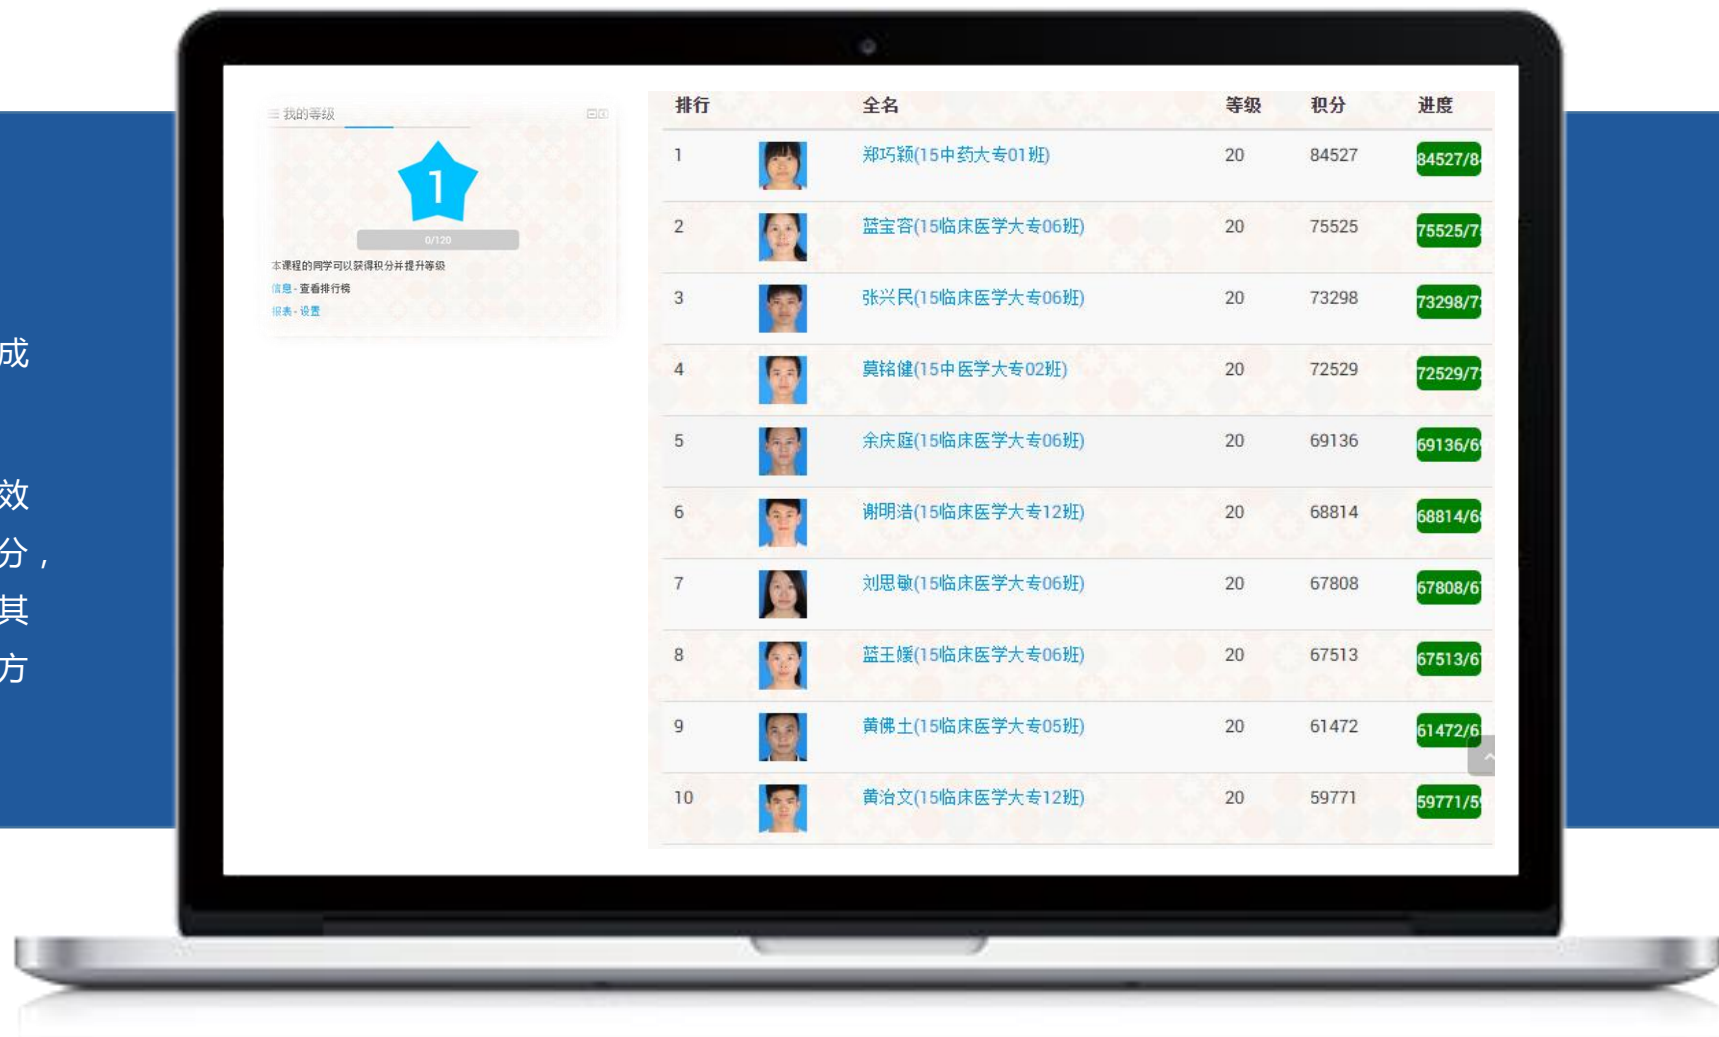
成

效
分，
其
方

我的等级

1

0/120

本课程的同学可以获得积分并提升等级

信息 - 查看排行榜

报表 - 设置

| 排行 | | 全名 | 等级 | 积分 | 进度 |
|---|---|---|---|---|---|
| 1 | | 郑巧颖(15中药大专01班) | 20 | 84527 | 84527/8 |
| 2 | | 蓝宝容(15临床医学大专06班) | 20 | 75525 | 75525/7 |
| 3 | | 张兴民(15临床医学大专06班) | 20 | 73298 | 73298/7 |
| 4 | | 莫铭健(15中医学大专02班) | 20 | 72529 | 72529/7 |
| 5 | | 余庆庭(15临床医学大专06班) | 20 | 69136 | 69136/6 |
| 6 | | 谢明浩(15临床医学大专12班) | 20 | 68814 | 68814/6 |
| 7 | | 刘思敏(15临床医学大专06班) | 20 | 67808 | 67808/6 |
| 8 | | 蓝王媛(15临床医学大专06班) | 20 | 67513 | 67513/6 |
| 9 | | 黄佛土(15临床医学大专05班) | 20 | 61472 | 61472/6 |
| 10 | | 黄治文(15临床医学大专12班) | 20 | 59771 | 59771/5 |